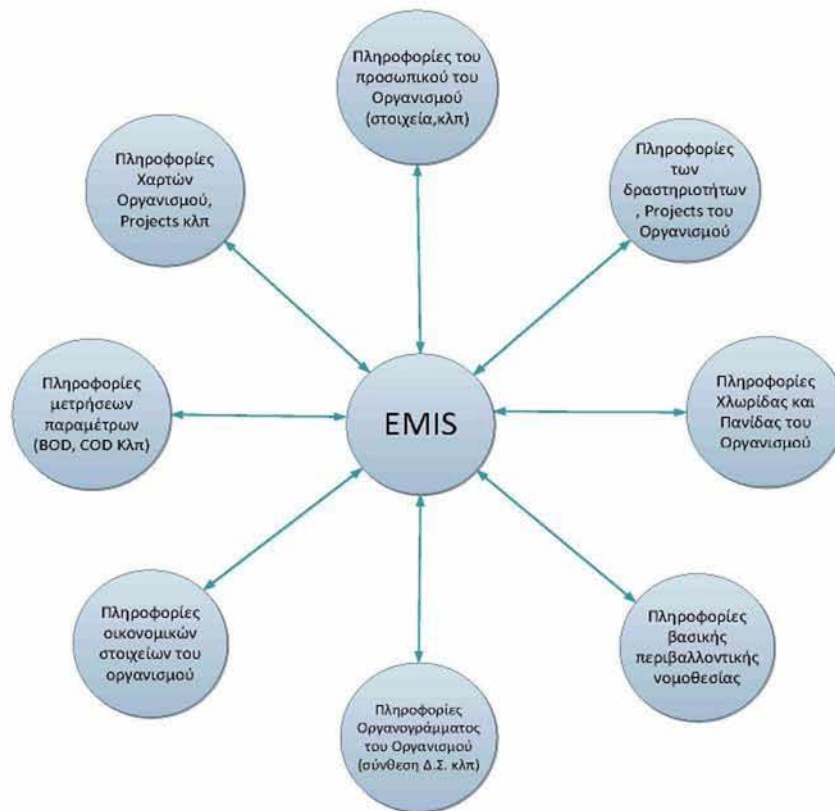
Πληροφορίες του προσωπικού του Οργανισμού (στοιχεία, κλπ)

Πληροφορίες Χαρτών Οργανισμού, Projects κλπ

Πληροφορίες των δραστηριοτήτων , Projects του Οργανισμού

Πληροφορίες μετρήσεων παραμέτρων (BOD, COD Κλπ)

EMIS

Πληροφορίες Χλωρίδας και Πανίδας του Οργανισμού

Πληροφορίες οικονομικών στοιχείων του οργανισμού

Πληροφορίες βασικής περιβαλλοντικής νομοθεσίας

Πληροφορίες Οργανογράμματος του Οργανισμού (σύνθεση Δ.Σ. κλπ)